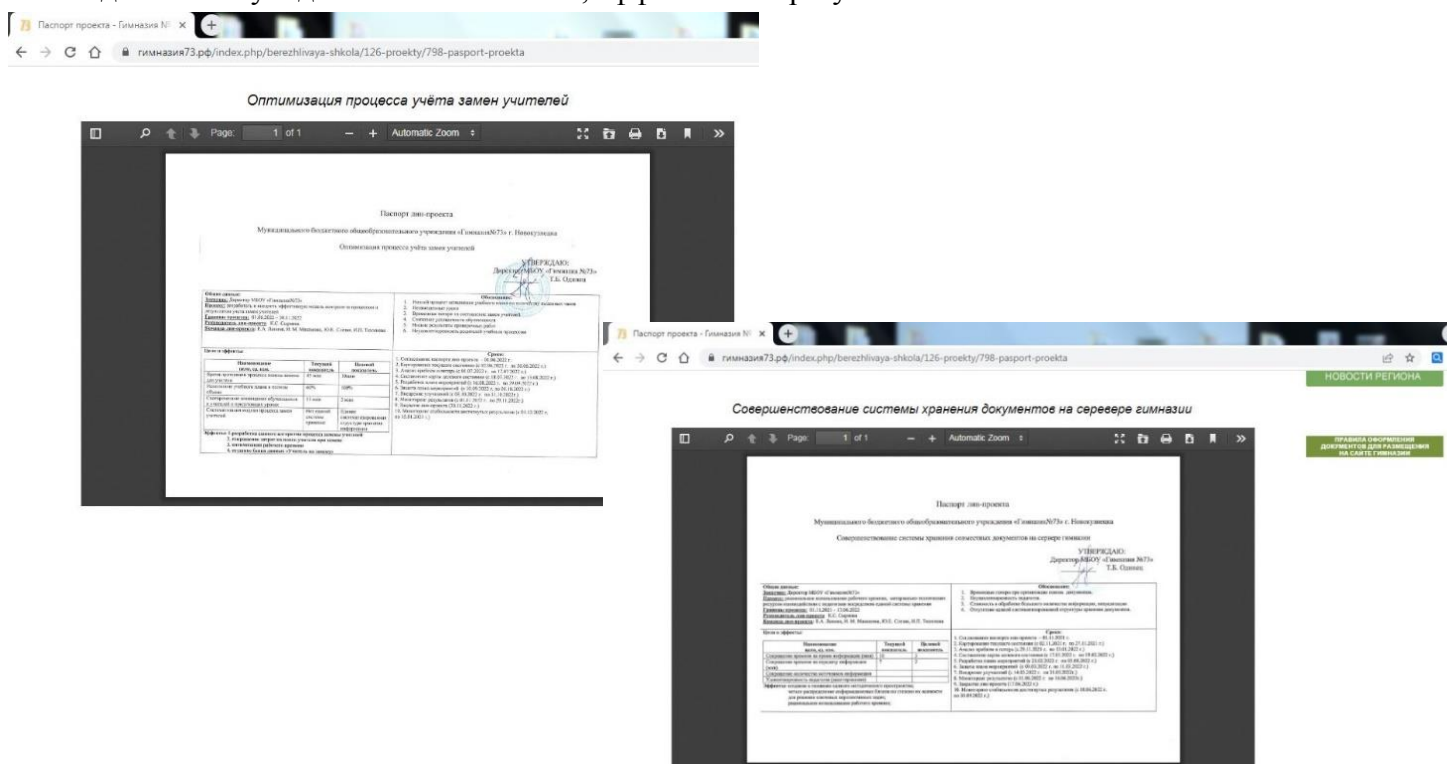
Паспорт проекта - Гимназия №

гимназия73.рф/index.php/berezhlivaya-shkola/126-proekty/798-pasport-proekta

Оптимизация процесса учёта замен учителей

Page: 1 of 1 Automatic Zoom

Паспорт лин-проекта

Муниципального бюджетного общеобразовательного учреждения «Гимназия№73» г. Новокузнецка

Оптимизация процесса учёта замен учителей

УТВЕРЖДАЮ:
Директор МБОУ «Гимназия №73»
Т.Б. Одинец

Общие данные:

Обоснование:

Цели и эффекты:

Сроки:

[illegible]

Паспорт проекта - Гимназия №

гимназия73.рф/index.php/berezhlivaya-shkola/126-proekty/798-pasport-proekta

НОВОСТИ РЕГИОНА

Совершенствование системы хранения документов на сервере гимназии

ПРАВИЛА ОФОРМЛЕНИЯ ДОКУМЕНТОВ ДЛЯ РАЗМЕЩЕНИЯ НА САЙТЕ ГИМНАЗИИ

Page: 1 of 1 Automatic Zoom

Паспорт лин-проекта

Муниципального бюджетного общеобразовательного учреждения «Гимназия№73» г. Новокузнецка

Совершенствование системы хранения совместных документов на сервере гимназии

УТВЕРЖДАЮ:
Директор МБОУ «Гимназия №73»
Т.Б. Одинец

Общие данные:

Обоснование:

Цели и эффекты:

Сроки:

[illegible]